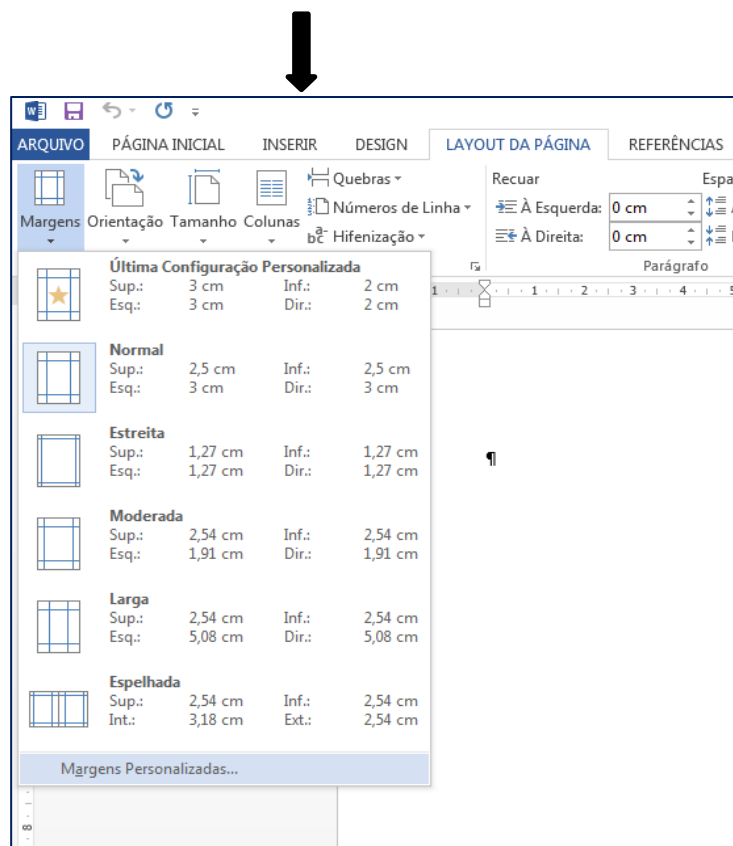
ARQUIVO | PÁGINA INICIAL | INSERIR | DESIGN | LAYOUT DA PÁGINA | REFERÊNCIAS

Margens | Orientação | Tamanho | Colunas | Quebras | Números de Linha | Hifenização

Recuar
À Esquerda: 0 cm
À Direita: 0 cm
Espa
Parágrafo

Última Configuração Personalizada
Sup.: 3 cm Inf.: 2 cm
Esq.: 3 cm Dir.: 2 cm

Normal
Sup.: 2,5 cm Inf.: 2,5 cm
Esq.: 3 cm Dir.: 3 cm

Estreita
Sup.: 1,27 cm Inf.: 1,27 cm
Esq.: 1,27 cm Dir.: 1,27 cm

Moderada
Sup.: 2,54 cm Inf.: 2,54 cm
Esq.: 1,91 cm Dir.: 1,91 cm

Larga
Sup.: 2,54 cm Inf.: 2,54 cm
Esq.: 5,08 cm Dir.: 5,08 cm

Espelhada
Sup.: 2,54 cm Inf.: 2,54 cm
Int.: 3,18 cm Ext.: 2,54 cm

Margens Personalizadas...

¶